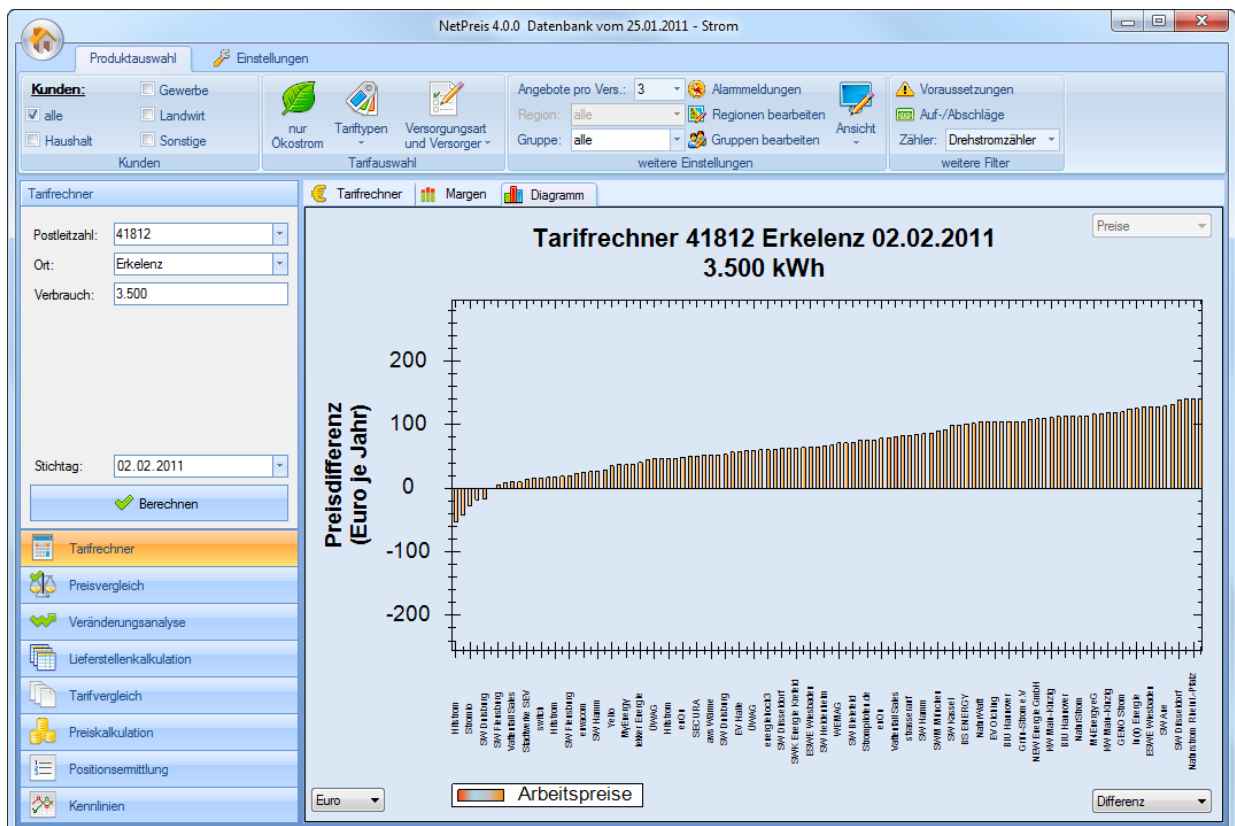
NetPreis 4.0.0 Datenbank vom 25.01.2011 - Strom

Produktauswahl | Einstellungen

Kunden:
alle
Haushalt
Gewerbe
Landwirt
Sonstige
Kunden

nur Ökostrom
Tariftypen
Versorgungsart und Versorger
Tarifauswahl

Angebote pro Vers.: 3
Region: alle
Gruppe: alle
Alarmmeldungen
Regionen bearbeiten
Gruppen bearbeiten
Ansicht
weitere Einstellungen

Voraussetzungen
Auf-/Abschläge
Zähler: Drehstromzähler
weitere Filter

Tarifrechner

Postleitzahl: 41812
Ort: Erkelenz
Verbrauch: 3.500

Stichtag: 02.02.2011
Berechnen

Tarifrechner
Preisvergleich
Veränderungsanalyse
Lieferstellenkalkulation
Tarifvergleich
Preiskalkulation
Positionsermittlung
Kennlinien

Tarifrechner | Margen | Diagramm

Preise

Tarifrechner 41812 Erkelenz 02.02.2011
3.500 kWh

Preisdifferenz (Euro je Jahr)

200
100
0
-100
-200

Hitstrom Stromio SW Duisburg SW Flensburg Vattenfall Sales Stadtwerke SEV switch Hitstrom SW Flensburg enercom SW Hamm Yello MyEnergy lekker Energie ÜWAG Hitstrom eon SECURA aws Wärme SW Duisburg EV Halle ÜWAG energiebroch3 SW Düsseldorf SWK Energie Krefeld ESWE Wiesbaden SW Heidelberg WEMAG SW Bielefeld Strompiraten.de eon Vattenfall Sales stroosesarf SW Hamm SWM München SW Kassel ISS ENERGY NaturWatt EVO Oberhausen BIU Hannover Grün-Strom e.V. NEW Energie GmbH NW Main-Kinzig BIU Hannover NaturStrom MvEnergyvG NW Main-Kinzig GENO Strom IN.QO Energie ESWE Wiesbaden SW Aue SW Düsseldorf Naturstrom Rheinl.-Pfalz

Euro
Arbeitspreise
Differenz